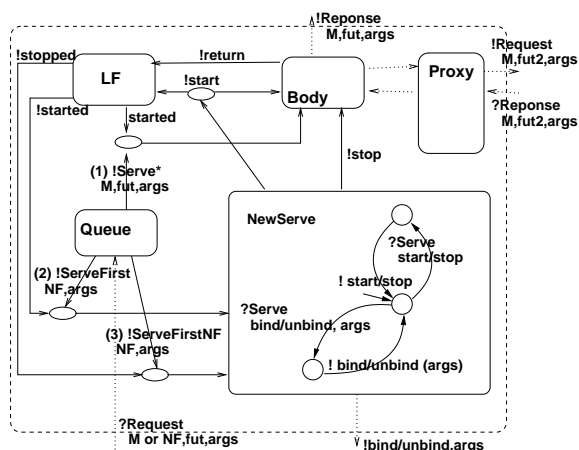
!Reponse
M,fut,args

!Request
M,fut2,args

?Reponse
M,fut2,args

!stopped

LF

!return

!start

Body

Proxy

!started

started

(1) !Serve*
M,fut,args

!stop

Queue

NewServe

?Serve
start/stop

! start/stop

(2) !ServeFirst
NF,args

?Serve
bind/unbind, args

(3) !ServeFirstNF
NF,args

! bind/unbind (args)

?Request
M or NF,fut,args

!bind/unbind,args